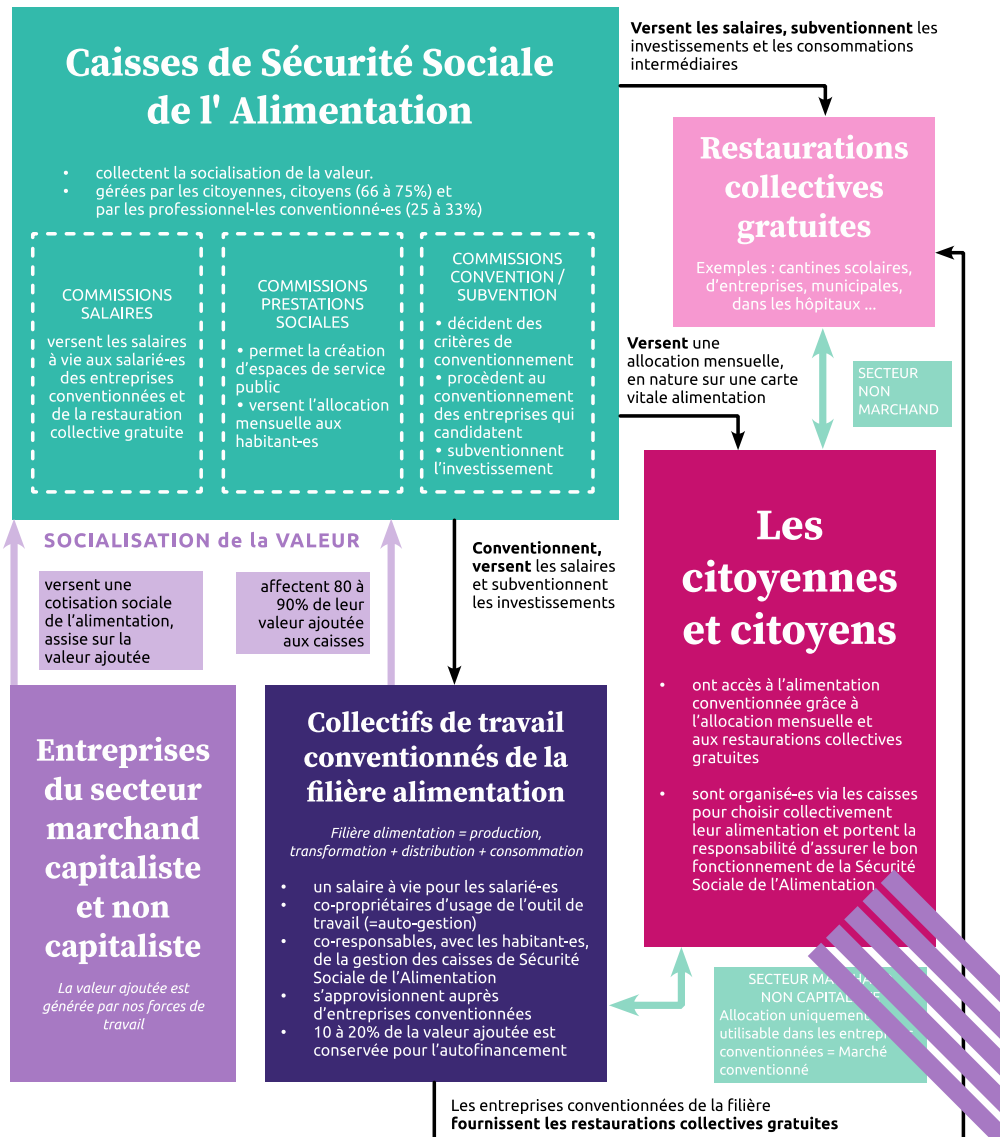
Caisses de Sécurité Sociale de l' Alimentation

• collectent la socialisation de la valeur.
• gérées par les citoyennes, citoyens (66 à 75%) et par les professionnel-les conventionné-es (25 à 33%)

COMMISSIONS SALAIRES

versent les salaires à vie aux salarié-es des entreprises conventionnées et de la restauration collective gratuite

COMMISSIONS PRESTATIONS SOCIALES

• permet la création d'espaces de service public
• versent l'allocation mensuelle aux habitant-es

COMMISSIONS CONVENTION / SUBVENTION

• décident des critères de conventionnement
• procèdent au conventionnement des entreprises qui candidatent
• subventionnent l'investissement

Versent les salaires, subventionnent les investissements et les consommations intermédiaires

Restaurations collectives gratuites

Exemples : cantines scolaires, d'entreprises, municipales, dans les hôpitaux ...

Versent une allocation mensuelle, en nature sur une carte vitale alimentation

SECTEUR NON MARCHAND

SOCIALISATION de la VALEUR

versent une cotisation sociale de l'alimentation, assise sur la valeur ajoutée

affectent 80 à 90% de leur valeur ajoutée aux caisses

Conventionnent, versent les salaires et subventionnent les investissements

Les citoyennes et citoyens

• ont accès à l'alimentation conventionnée grâce à l'allocation mensuelle et aux restaurations collectives gratuites

• sont organisé-es via les caisses pour choisir collectivement leur alimentation et portent la responsabilité d'assurer le bon fonctionnement de la Sécurité Sociale de l'Alimentation

Entreprises du secteur marchand capitaliste et non capitaliste

La valeur ajoutée est générée par nos forces de travail

Collectifs de travail conventionnés de la filière alimentation

Filière alimentation = production, transformation + distribution + consommation

• un salaire à vie pour les salarié-es
• co-propriétaires d'usage de l'outil de travail (=auto-gestion)
• co-responsables, avec les habitant-es, de la gestion des caisses de Sécurité Sociale de l'Alimentation
• s'approvisionnent auprès d'entreprises conventionnées
• 10 à 20% de la valeur ajoutée est conservée pour l'autofinancement

SECTEUR MA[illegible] NON CAPITA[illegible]
Allocation uniquement utilisable dans les entrep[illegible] conventionnées = Marché conventionné

Les entreprises conventionnées de la filière fournissent les restaurations collectives gratuites